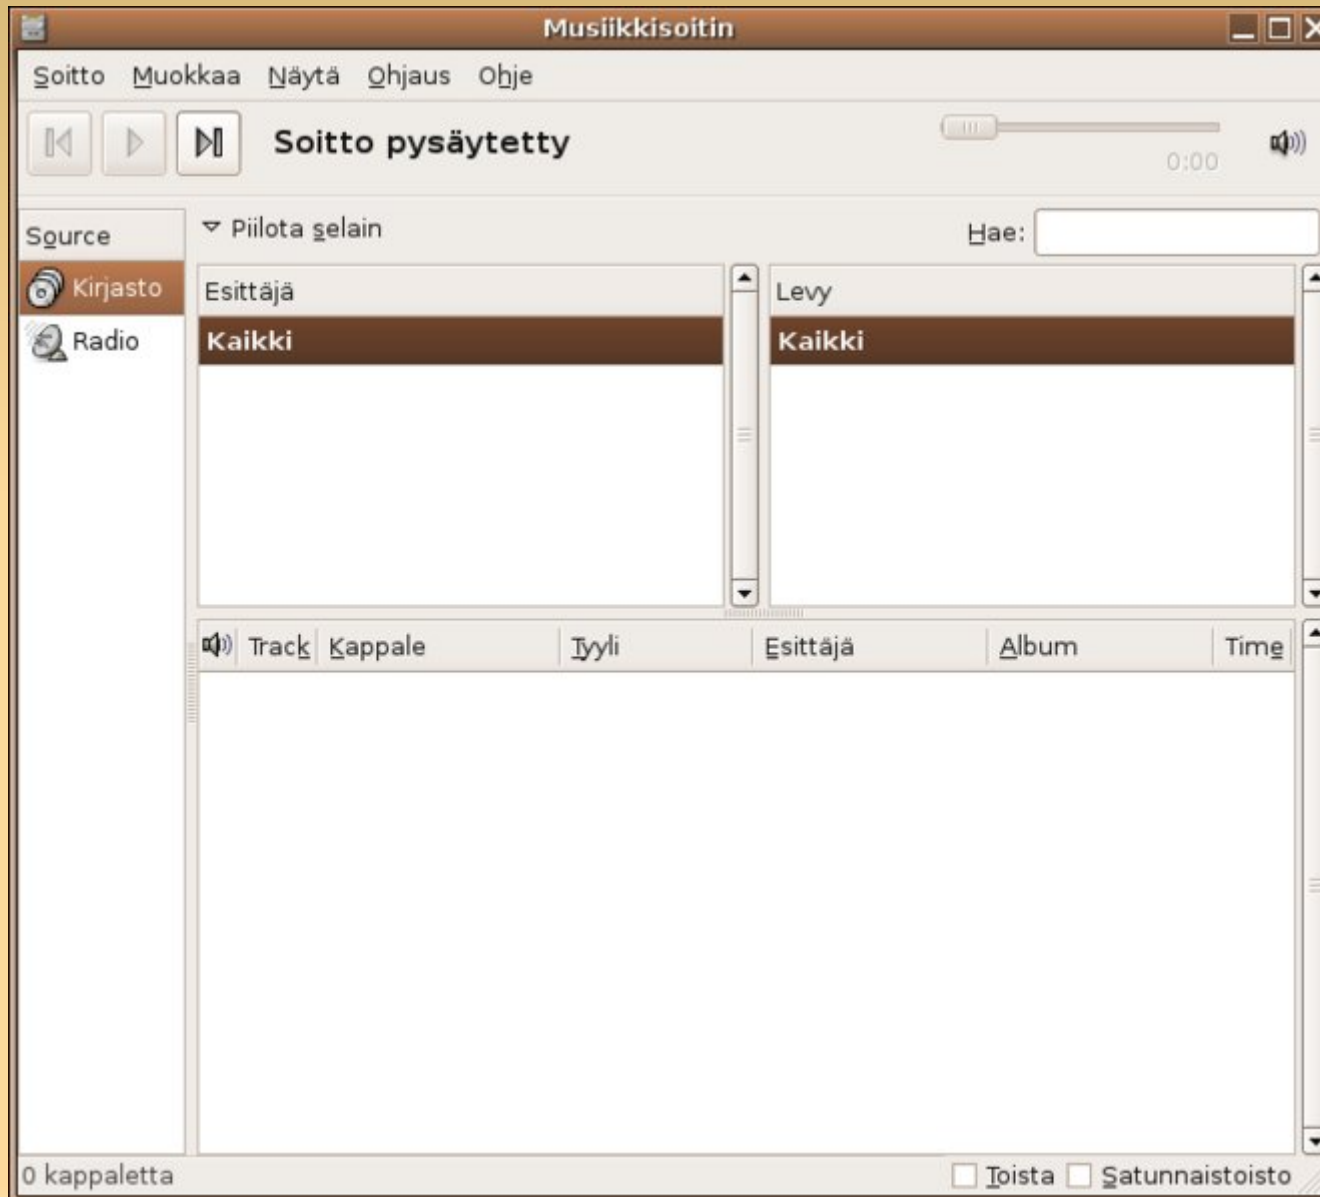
Musiikkisoitin

Soitto Muokkaa Näytä Ohjaus Ohje

Soitto pysäytetty

0:00

Source

Kirjasto

Radio

Piilota selain

Hae:

| Esittäjä |
|---|
| Kaikki |

| Levy |
|---|
| Kaikki |

| Track | Kappale | Tyyli | Esittäjä | Album | Time |
|---|---|---|---|---|---|

0 kappaletta

Toista Satunnaistoisto